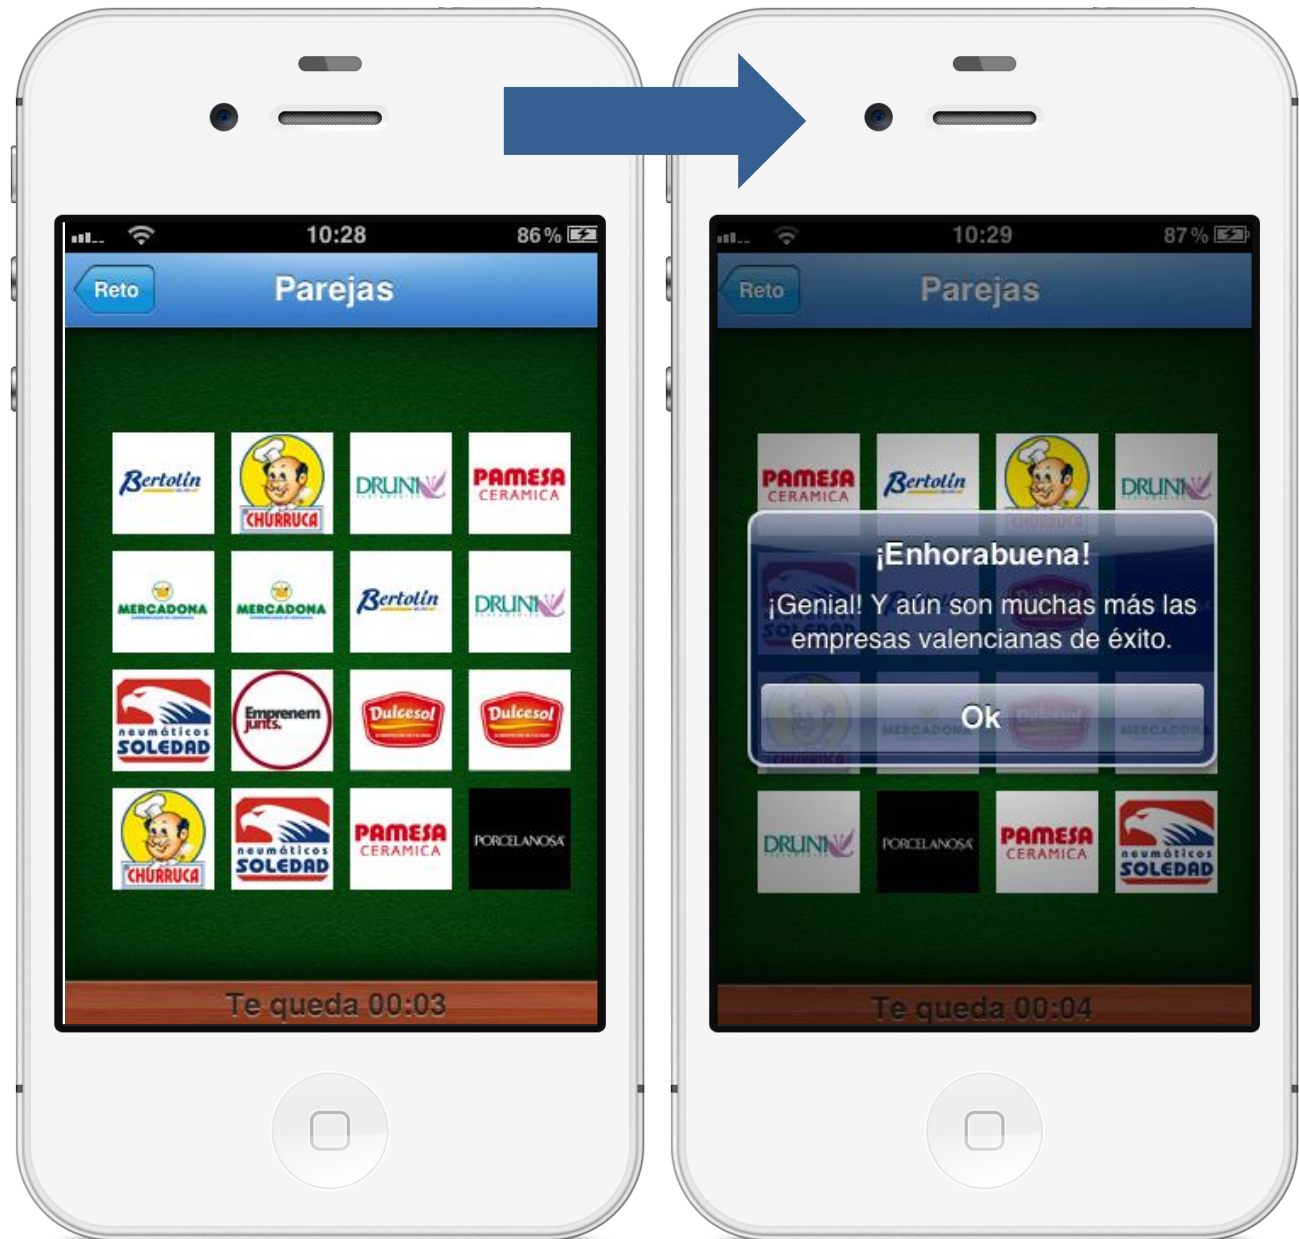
10:28
86 %
Reto
Parejas

Bertolín
CHURRUCA
DRUNI
PAMESA CERAMICA
MERCADONA
MERCADONA
Bertolín
DRUNI
neumáticos SOLEDAD
Emprenem junts.
Dulcesol
Dulcesol
CHURRUCA
neumáticos SOLEDAD
PAMESA CERAMICA
PORCELANOSA

Te queda 00:03

10:29
87 %
Reto
Parejas

PAMESA CERAMICA
Bertolín
DRUNI

¡Enhorabuena!
¡Genial! Y aún son muchas más las empresas valencianas de éxito.
Ok

DRUNI
PORCELANOSA
PAMESA CERAMICA
neumáticos SOLEDAD

Te queda 00:04